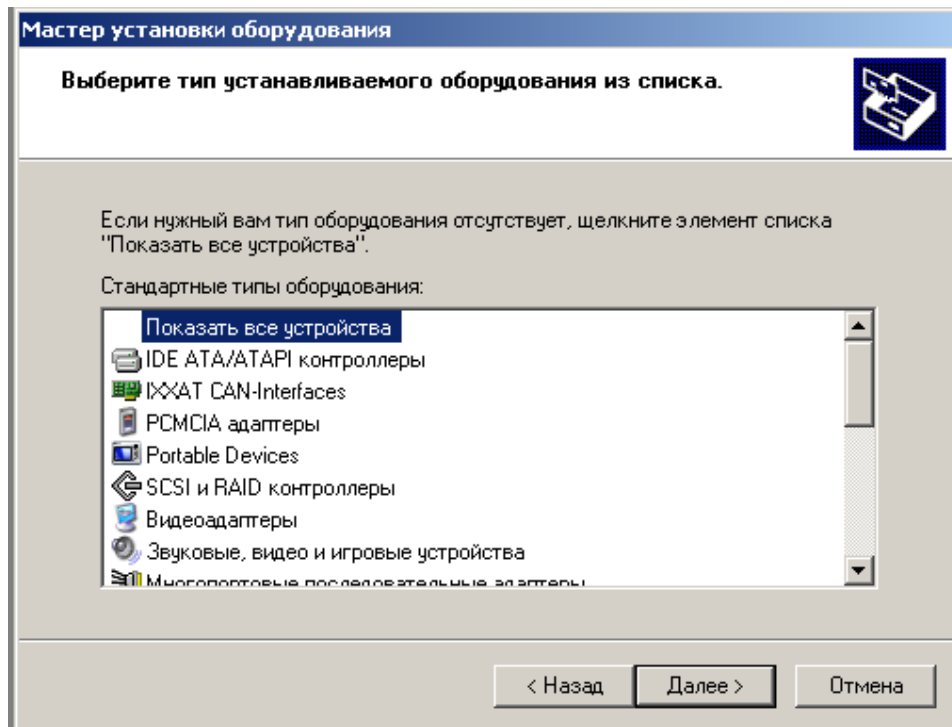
Мастер установки оборудования

Выберите тип устанавливаемого оборудования из списка.

Если нужный вам тип оборудования отсутствует, щелкните элемент списка "Показать все устройства".

Стандартные типы оборудования:

Показать все устройства
IDE ATA/ATAPI контроллеры
IXXAT CAN-Interfaces
PCMCIA адаптеры
Portable Devices
SCSI и RAID контроллеры
Видеоадаптеры
Звуковые, видео и игровые устройства
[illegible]

< Назад
Далее >
Отмена